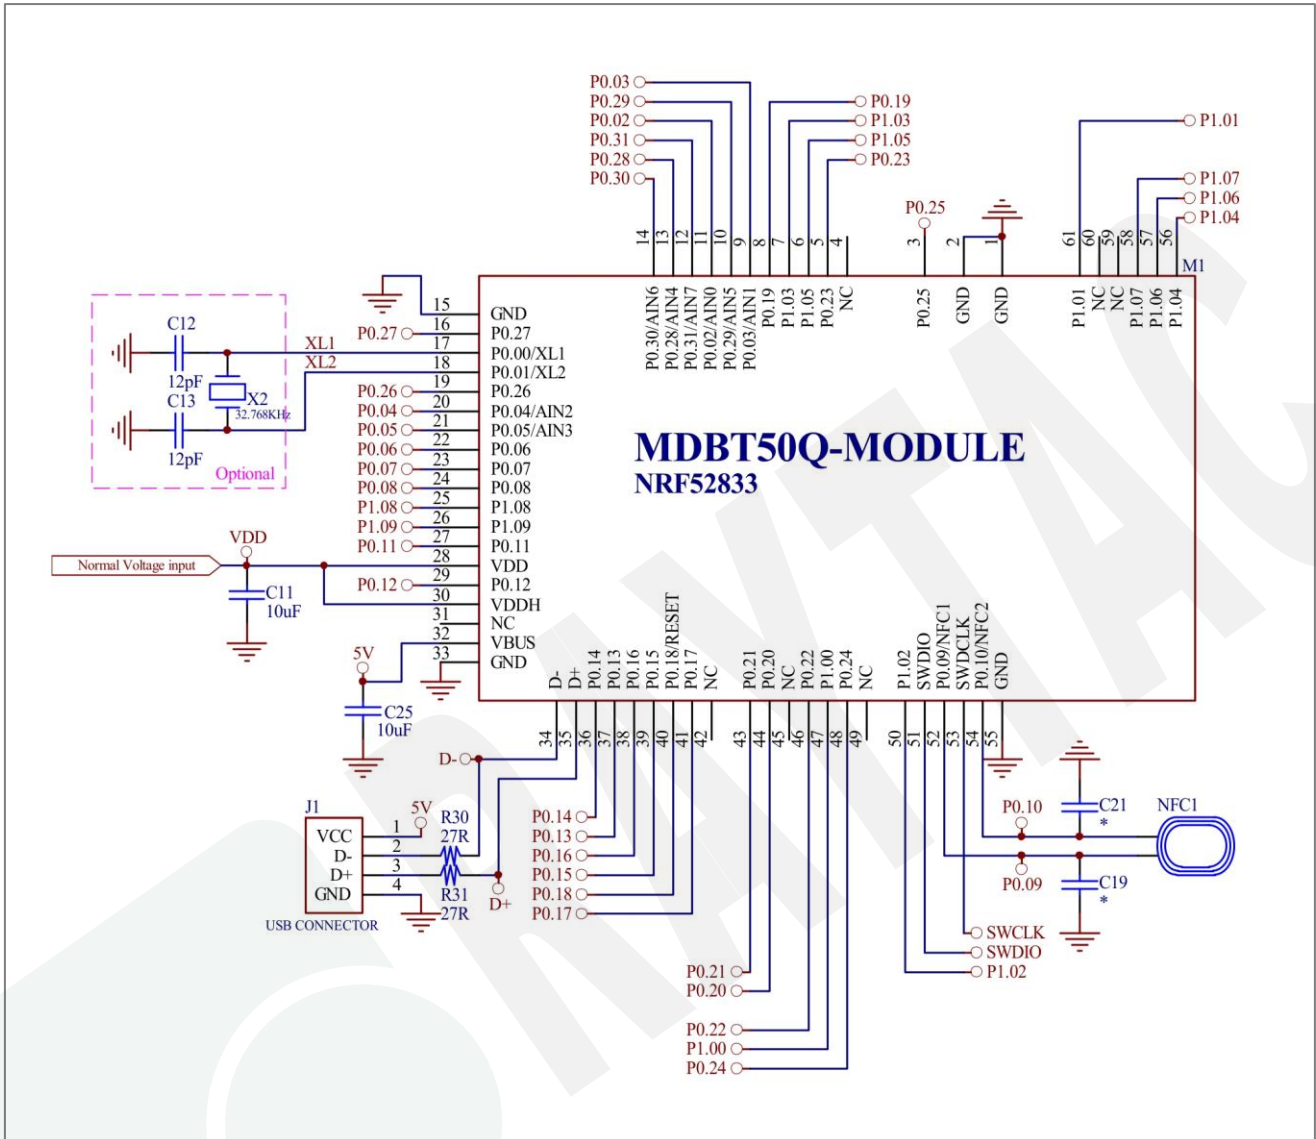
P0.03
P0.29
P0.02
P0.31
P0.28
P0.30
P0.19
P1.03
P1.05
P0.23
P1.01
P1.07
P1.06
P1.04
P0.25

14 13 12 11 10 9 8 7 6 5 4 3 2 1 61 60 59 58 57 56
M1

P0.30/AIN6
P0.28/AIN4
P0.31/AIN7
P0.02/AIN0
P0.29/AIN5
P0.03/AIN1
P0.19
P1.03
P1.05
P0.23
NC
P0.25
GND
GND
P1.01
NC
NC
P1.07
P1.06
P1.04

C12
12pF
C13
12pF
X2
32.768KHz
Optional
XL1
XL2

15 GND
P0.27 16 P0.27
17 P0.00/XL1
18 P0.01/XL2
P0.26 19 P0.26
P0.04 20 P0.04/AIN2
P0.05 21 P0.05/AIN3
P0.06 22 P0.06
P0.07 23 P0.07
P0.08 24 P0.08
P1.08 25 P1.08
P1.09 26 P1.09
P0.11 27 P0.11
28 VDD
P0.12 29 P0.12
30 VDDH
31 NC
32 VBUS
33 GND

MDBT50Q-MODULE
NRF52833

VDD
Normal Voltage input
C11
10uF
5V
C25
10uF

D-
D+
P0.14
P0.13
P0.16
P0.15
P0.18/RESET
P0.17
NC
P0.21
P0.20
NC
P0.22
P1.00
P0.24
NC
P1.02
SWDIO
P0.09/NFC1
SWDCLK
P0.10/NFC2
GND

34 35 36 37 38 39 40 41 42 43 44 45 46 47 48 49 50 51 52 53 54 55

D-
D+
J1
VCC 1
D- 2
D+ 3
GND 4
USB CONNECTOR
5V
R30
27R
R31
27R

P0.14
P0.13
P0.16
P0.15
P0.18
P0.17
P0.21
P0.20
P0.22
P1.00
P0.24

SWCLK
SWDIO
P1.02

P0.10
P0.09
C21
*
C19
*
NFC1